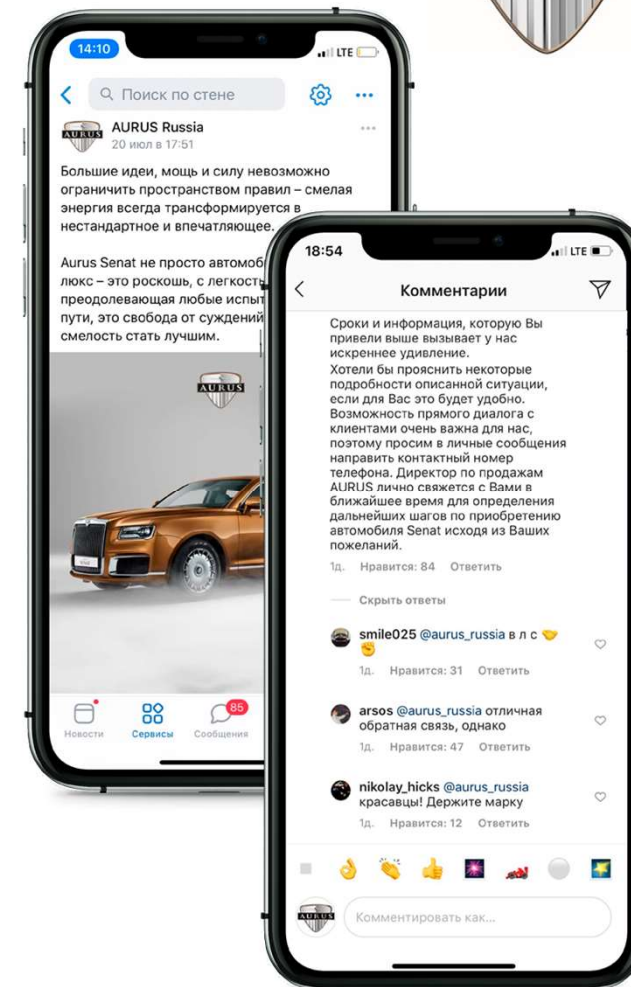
14:10
LTE
Поиск по стене
AURUS Russia
20 июл в 17:51
Большие идеи, мощь и силу невозможно ограничить пространством правил – смелая энергия всегда трансформируется в нестандартное и впечатляющее.

Aurus Senat не просто автомоби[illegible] люкс – это роскошь, с легкость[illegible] преодолевающая любые испыт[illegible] пути, это свобода от суждений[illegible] смелость стать лучшим.
AURUS
Новости
Сервисы
85
Сообщения

18:54
LTE
Комментарии
Сроки и информация, которую Вы привели выше вызывает у нас искреннее удивление.
Хотели бы прояснить некоторые подробности описанной ситуации, если для Вас это будет удобно. Возможность прямого диалога с клиентами очень важна для нас, поэтому просим в личные сообщения направить контактный номер телефона. Директор по продажам AURUS лично свяжется с Вами в ближайшее время для определения дальнейших шагов по приобретению автомобиля Senat исходя из Ваших пожеланий.
1д. Нравится: 84 Ответить
Скрыть ответы
smile025 @aurus_russia в л с
1д. Нравится: 31 Ответить
arsos @aurus_russia отличная обратная связь, однако
1д. Нравится: 47 Ответить
nikolay_hicks @aurus_russia красавцы! Держите марку
1д. Нравится: 12 Ответить
Комментировать как...